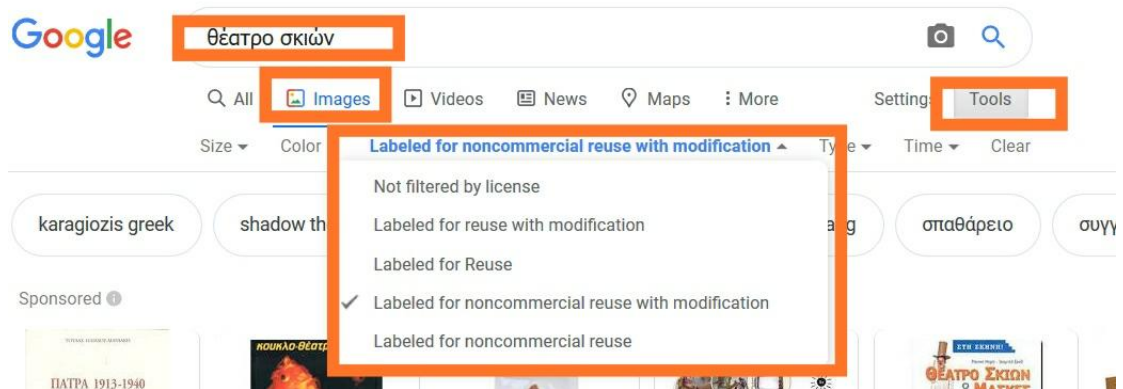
Google

θέατρο σκιών

Q All   Images   Videos   News   Maps   ⋮ More   Settings   Tools

Size ▾   Color   Labeled for noncommercial reuse with modification ▴   Type ▾   Time ▾   Clear

Not filtered by license
Labeled for reuse with modification
Labeled for Reuse
✓ Labeled for noncommercial reuse with modification
Labeled for noncommercial reuse

karagiozis greek   shadow th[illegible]   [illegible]g   σπαθάρειο   συγ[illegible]

Sponsored

ΠΑΤΡΑ 1913-1940

ΚΟΥΚΛΟ-ΘΕΑΤΡ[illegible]

ΣΤΗ ΣΚΗΝΗ!

ΘΕΑΤΡΟ ΣΚΙΩΝ